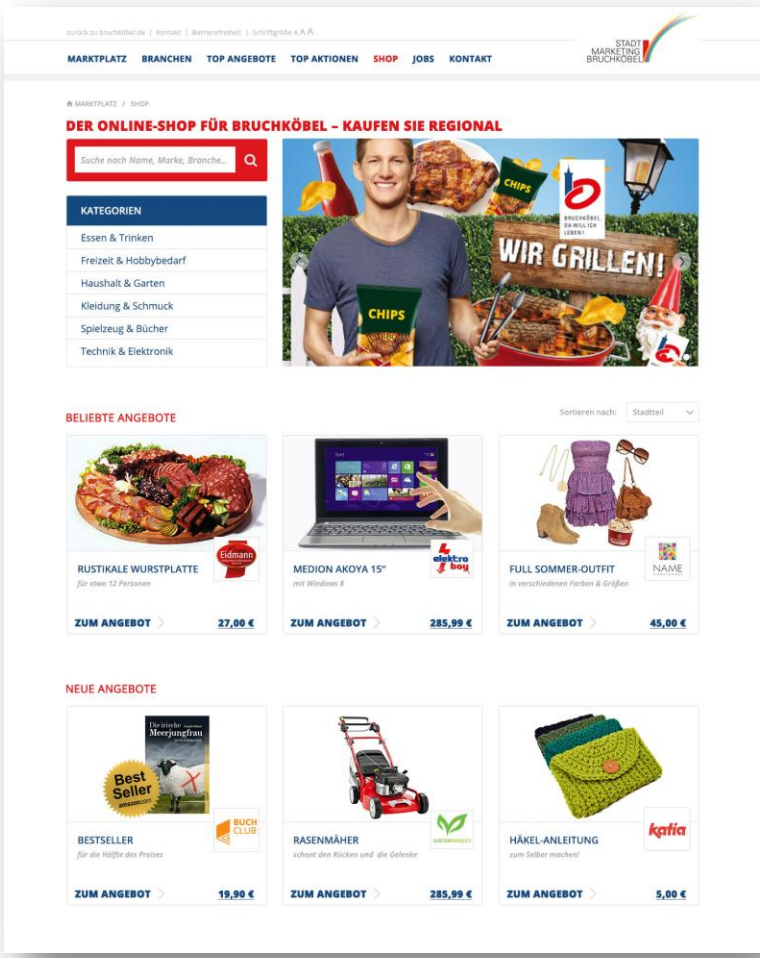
zurück zu bruchkoebel.de | Kontakt | Barrierefreiheit | Schriftgröße A A A

STADT MARKETING BRUCHKÖBEL

MARKTPLATZ BRANCHEN TOP ANGEBOTE TOP AKTIONEN SHOP JOBS KONTAKT

MARKTPLATZ / SHOP

DER ONLINE-SHOP FÜR BRUCHKÖBEL – KAUFEN SIE REGIONAL

Suche nach Name, Marke, Branche...

KATEGORIEN

Essen & Trinken

Freizeit & Hobbybedarf

Haushalt & Garten

Kleidung & Schmuck

Spielzeug & Bücher

Technik & Elektronik

CHIPS

CHIPS

BRUCHKÖBEL DA WILL ICH LEBEN!

WIR GRILLEN!

BELIEBTE ANGEBOTE

Sortieren nach: Stadtteil

RUSTIKALE WURSTPLATTE
für etwa 12 Personen
Eidmann
ZUM ANGEBOT 27,00 €

MEDION AKOYA 15"
mit Windows 8
elektro boy
ZUM ANGEBOT 285,99 €

FULL SOMMER-OUTFIT
in verschiedenen Farben & Größen
NAME
ZUM ANGEBOT 45,00 €

NEUE ANGEBOTE

Die irische Meerjungfrau
Best Seller amazon.com
BUCH CLUB
BESTSELLER
für die Hälfte des Preises
ZUM ANGEBOT 19,90 €

RASENMÄHER
schont den Rücken und die Gelenke
ZUM ANGEBOT 285,99 €

HÄKEL-ANLEITUNG
zum Selber machen!
katia
ZUM ANGEBOT 5,00 €